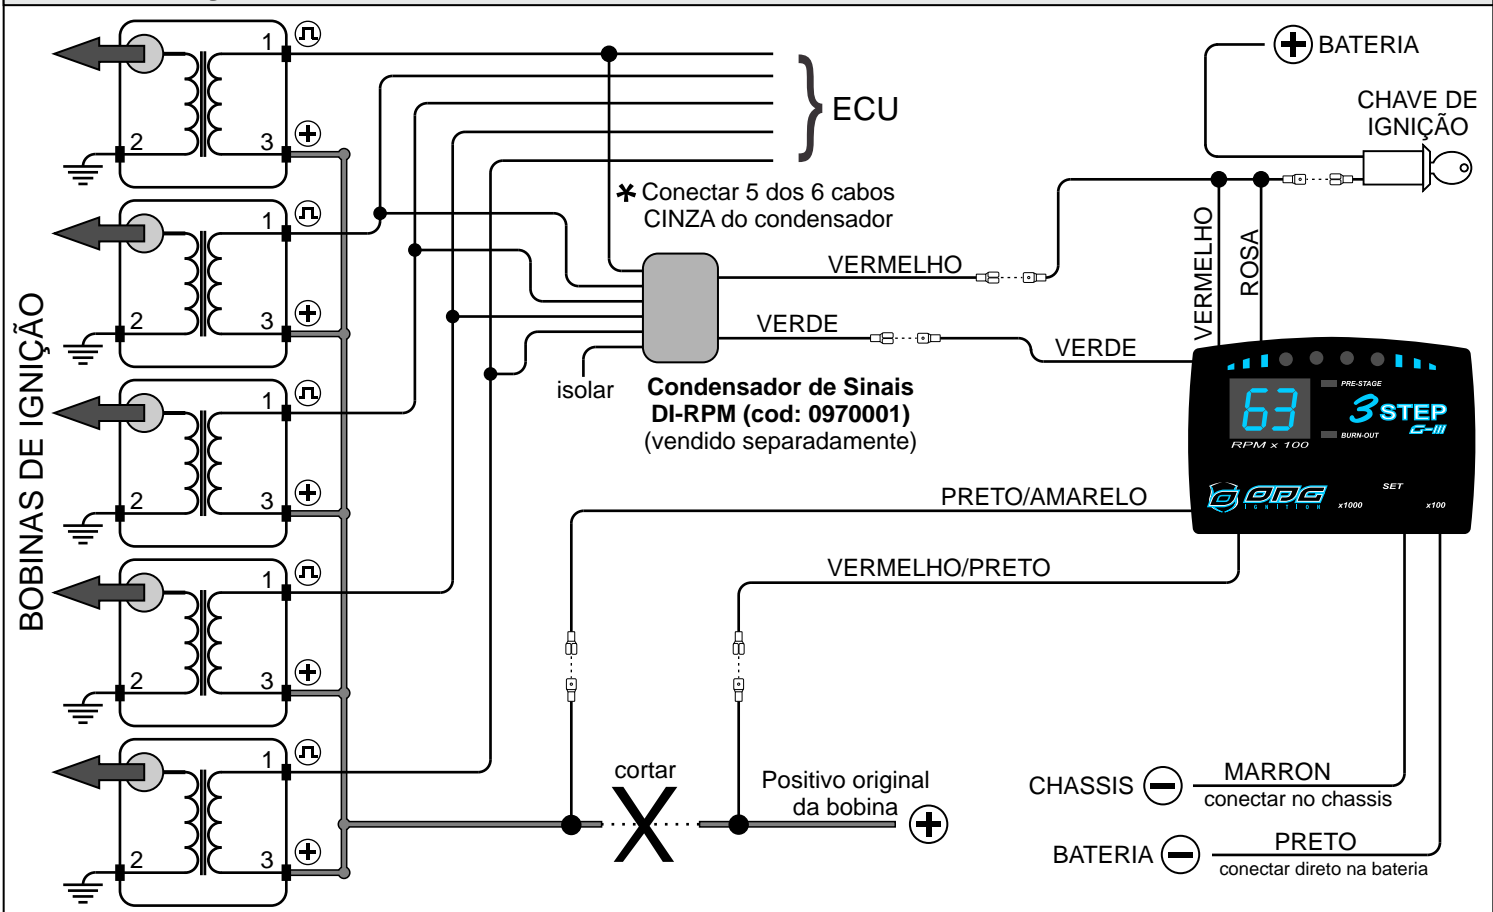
BOBINAS DE IGNIÇÃO

1
2
3
1
2
3
1
2
3
1
2
3
1
2
3

ECU

BATERIA

CHAVE DE IGNIÇÃO

* Conectar 5 dos 6 cabos CINZA do condensador

VERMELHO

VERDE

isolar

Condensador de Sinais
DI-RPM (cod: 0970001)
(vendido separadamente)

VERDE

VERMELHO

ROSA

63
RPM x 100
PRE-STAGE
3STEP
G-III
BURN-OUT
SET
ODG IGNITION
x1000
x100

PRETO/AMARELO

VERMELHO/PRETO

cortar

Positivo original da bobina

CHASSIS
MARRON
conectar no chassis

BATERIA
PRETO
conectar direto na bateria